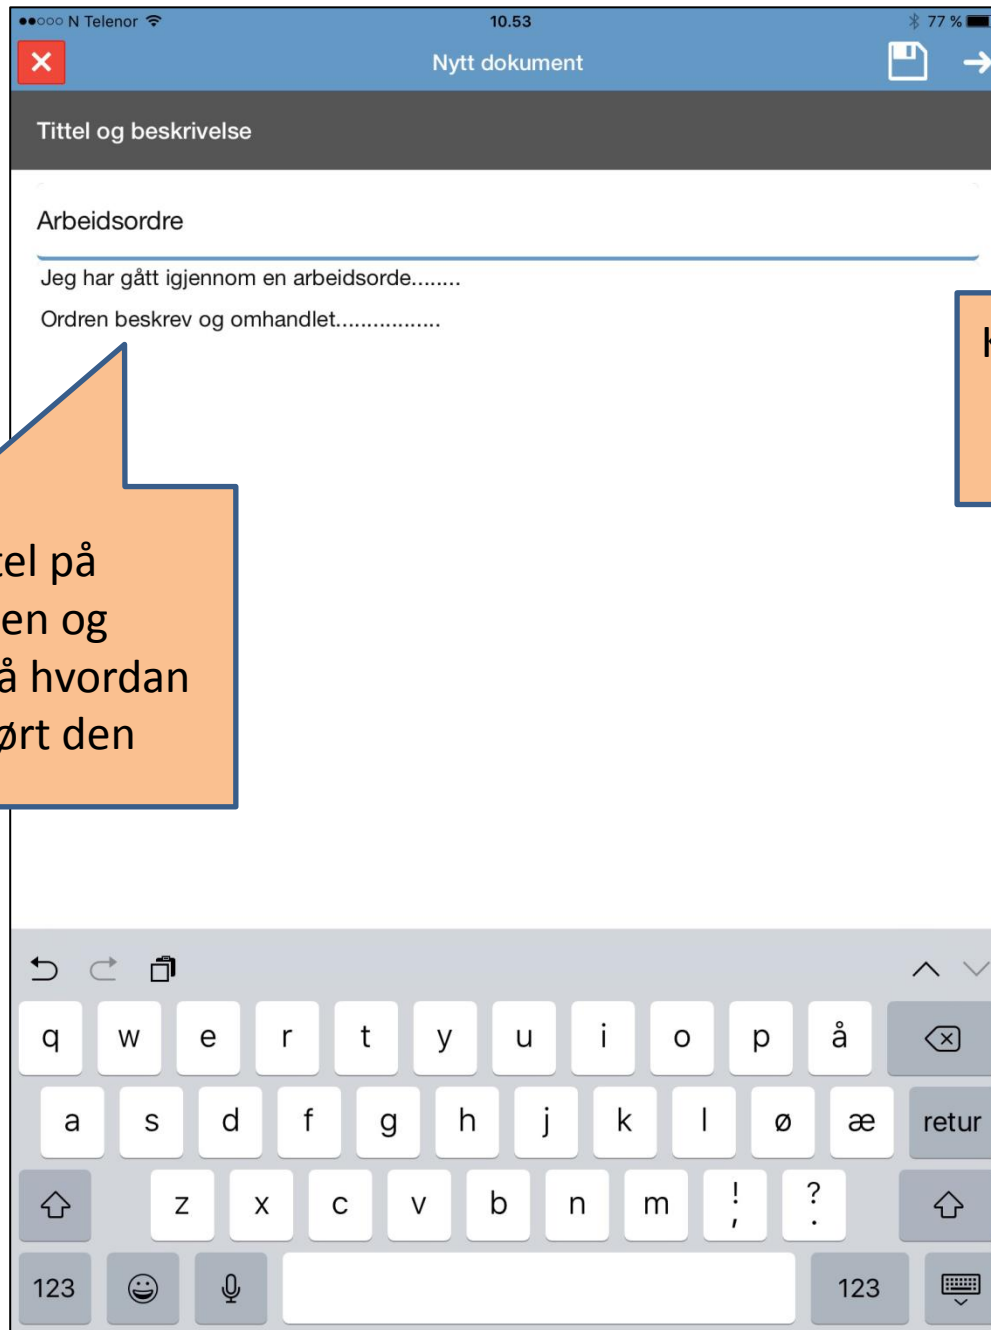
●●○○○ N Telenor 10.53 77 %

Nytt dokument

Tittel og beskrivelse

Arbeidsordre

Jeg har gått igjennom en arbeidsorde........

Ordren beskrev og omhandlet.................

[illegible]el på
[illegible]en og
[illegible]å hvordan
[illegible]ørt den

k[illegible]

q w e r t y u i o p å
a s d f g h j k l ø æ retur
z x c v b n m ! , ? .
123 123